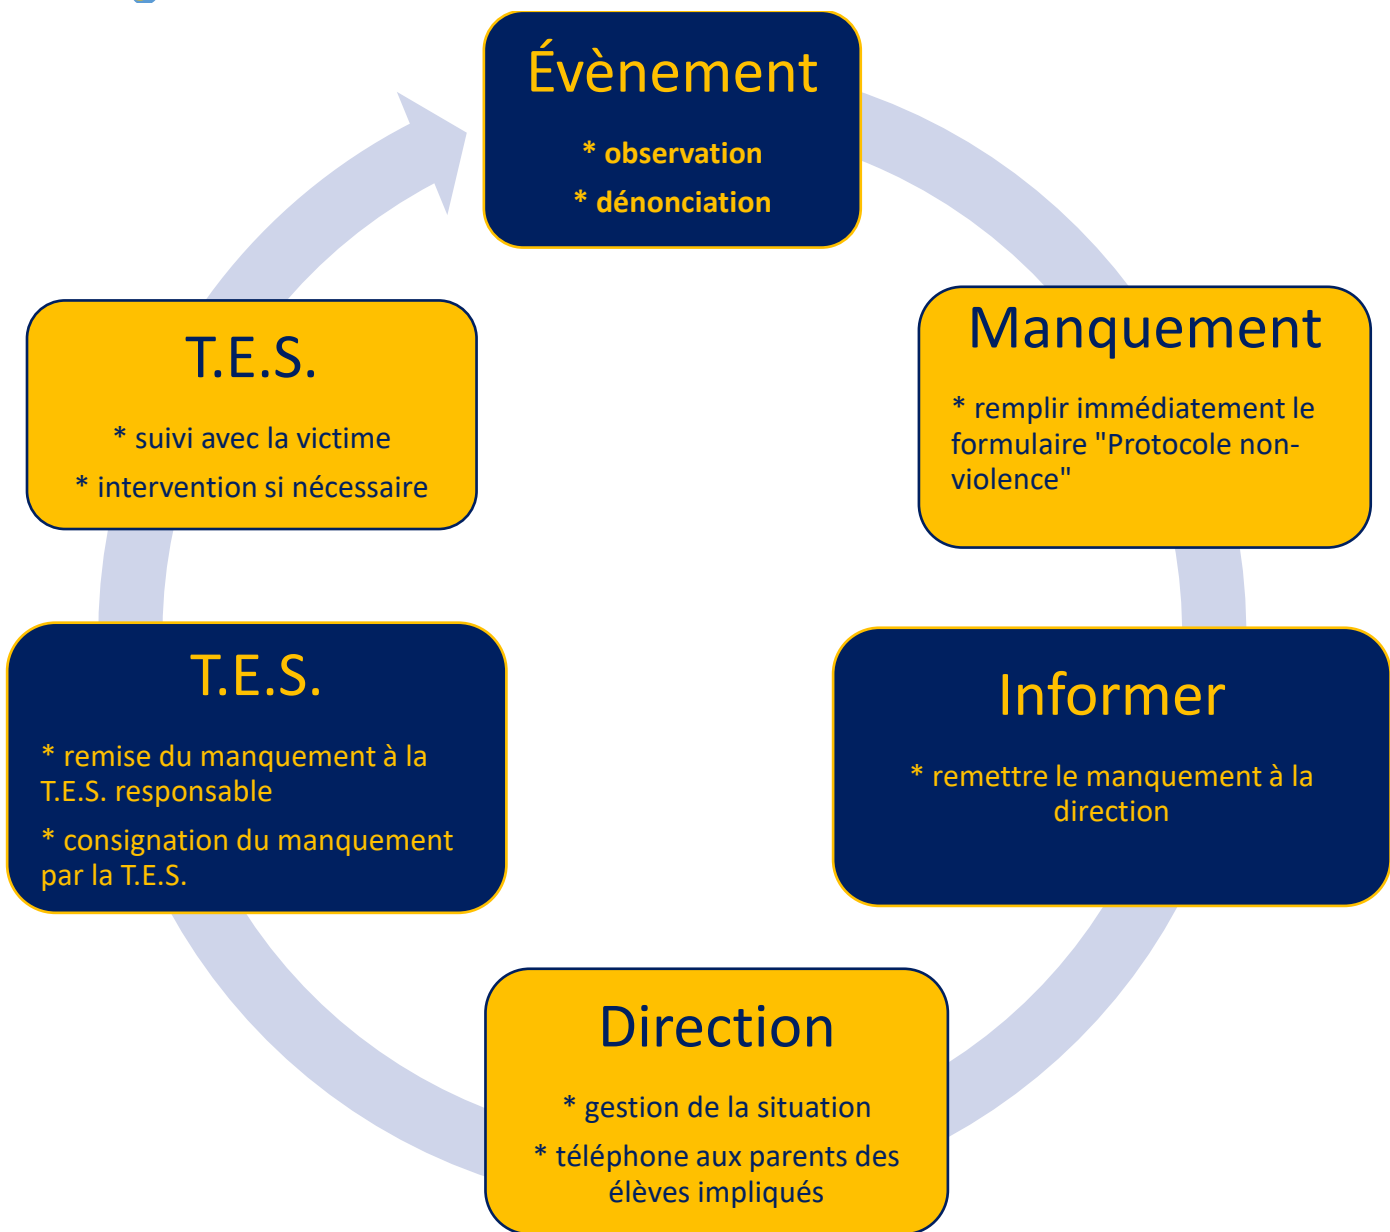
Évènement

* observation

* dénonciation

Manquement

* remplir immédiatement le formulaire "Protocole non-violence"

Informer

* remettre le manquement à la direction

Direction

* gestion de la situation

* téléphone aux parents des élèves impliqués

T.E.S.

* remise du manquement à la T.E.S. responsable

* consignation du manquement par la T.E.S.

T.E.S.

* suivi avec la victime

* intervention si nécessaire